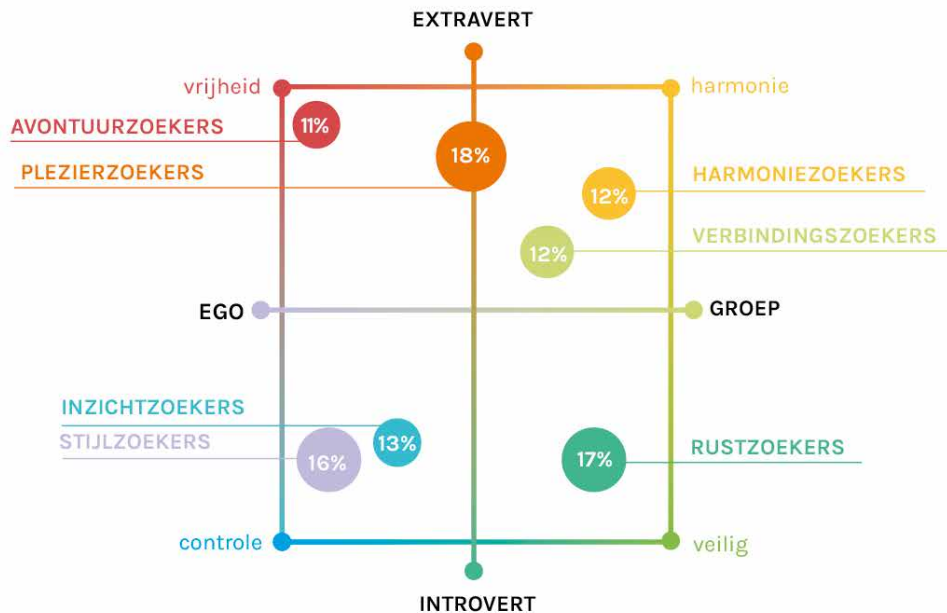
EXTRAVERT

vrijheid

harmonie

AVONTUURZOEKERS

11%

18%

PLEZIERZOEKERS

HARMONIEZOEKERS

12%

VERBINDINGSZOEKERS

12%

EGO

GROEP

INZICHTZOEKERS

STIJLZOEKERS

13%

16%

17%

RUSTZOEKERS

controle

veilig

INTROVERT